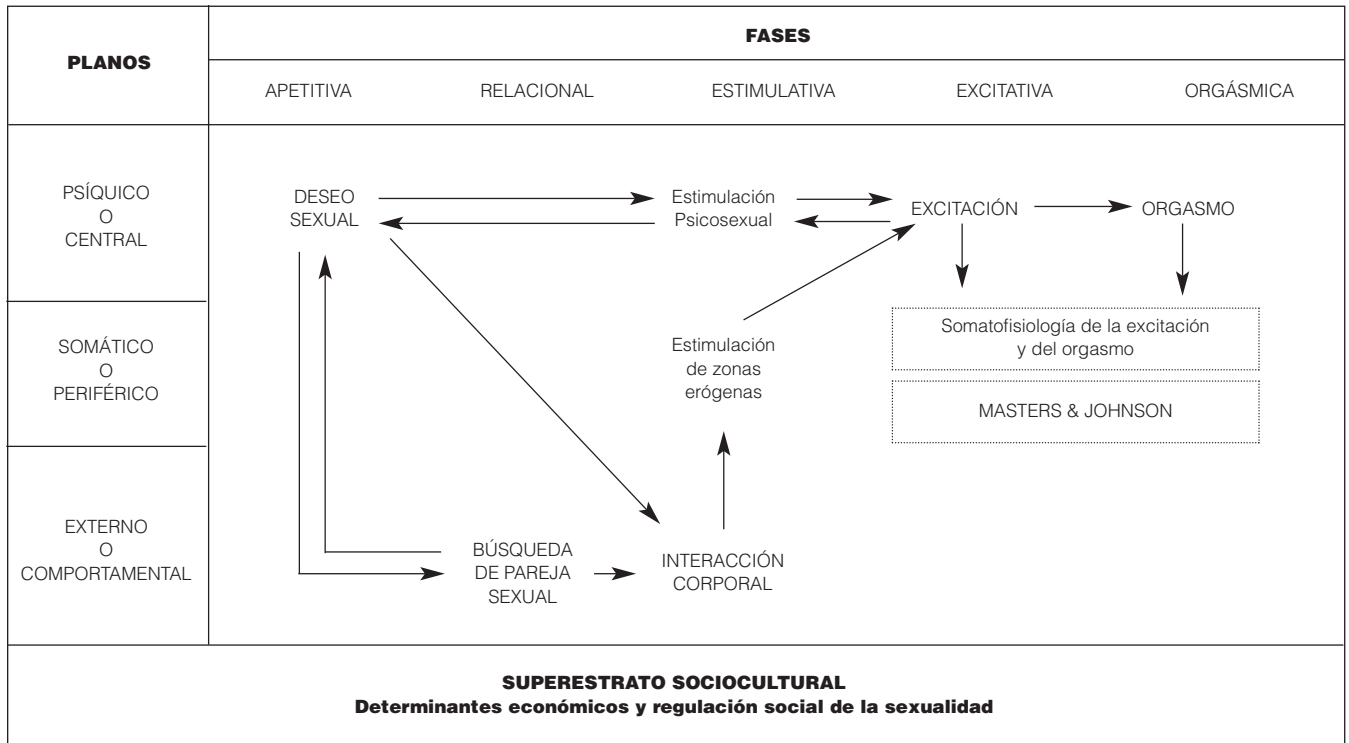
PLANOS

FASES

APETITIVA RELACIONAL ESTIMULATIVA EXCITATIVA ORGÁSMICA

PSÍQUICO O CENTRAL

SOMÁTICO O PERIFÉRICO

EXTERNO O COMPORTAMENTAL

DESEO SEXUAL

Estimulación Psicosexual

EXCITACIÓN

ORGASMO

Somatofisiología de la excitación y del orgasmo

MASTERS & JOHNSON

Estimulación de zonas erógenas

BÚSQUEDA DE PAREJA SEXUAL

INTERACCIÓN CORPORAL

SUPERESTRATO SOCIOCULTURAL
Determinantes económicos y regulación social de la sexualidad